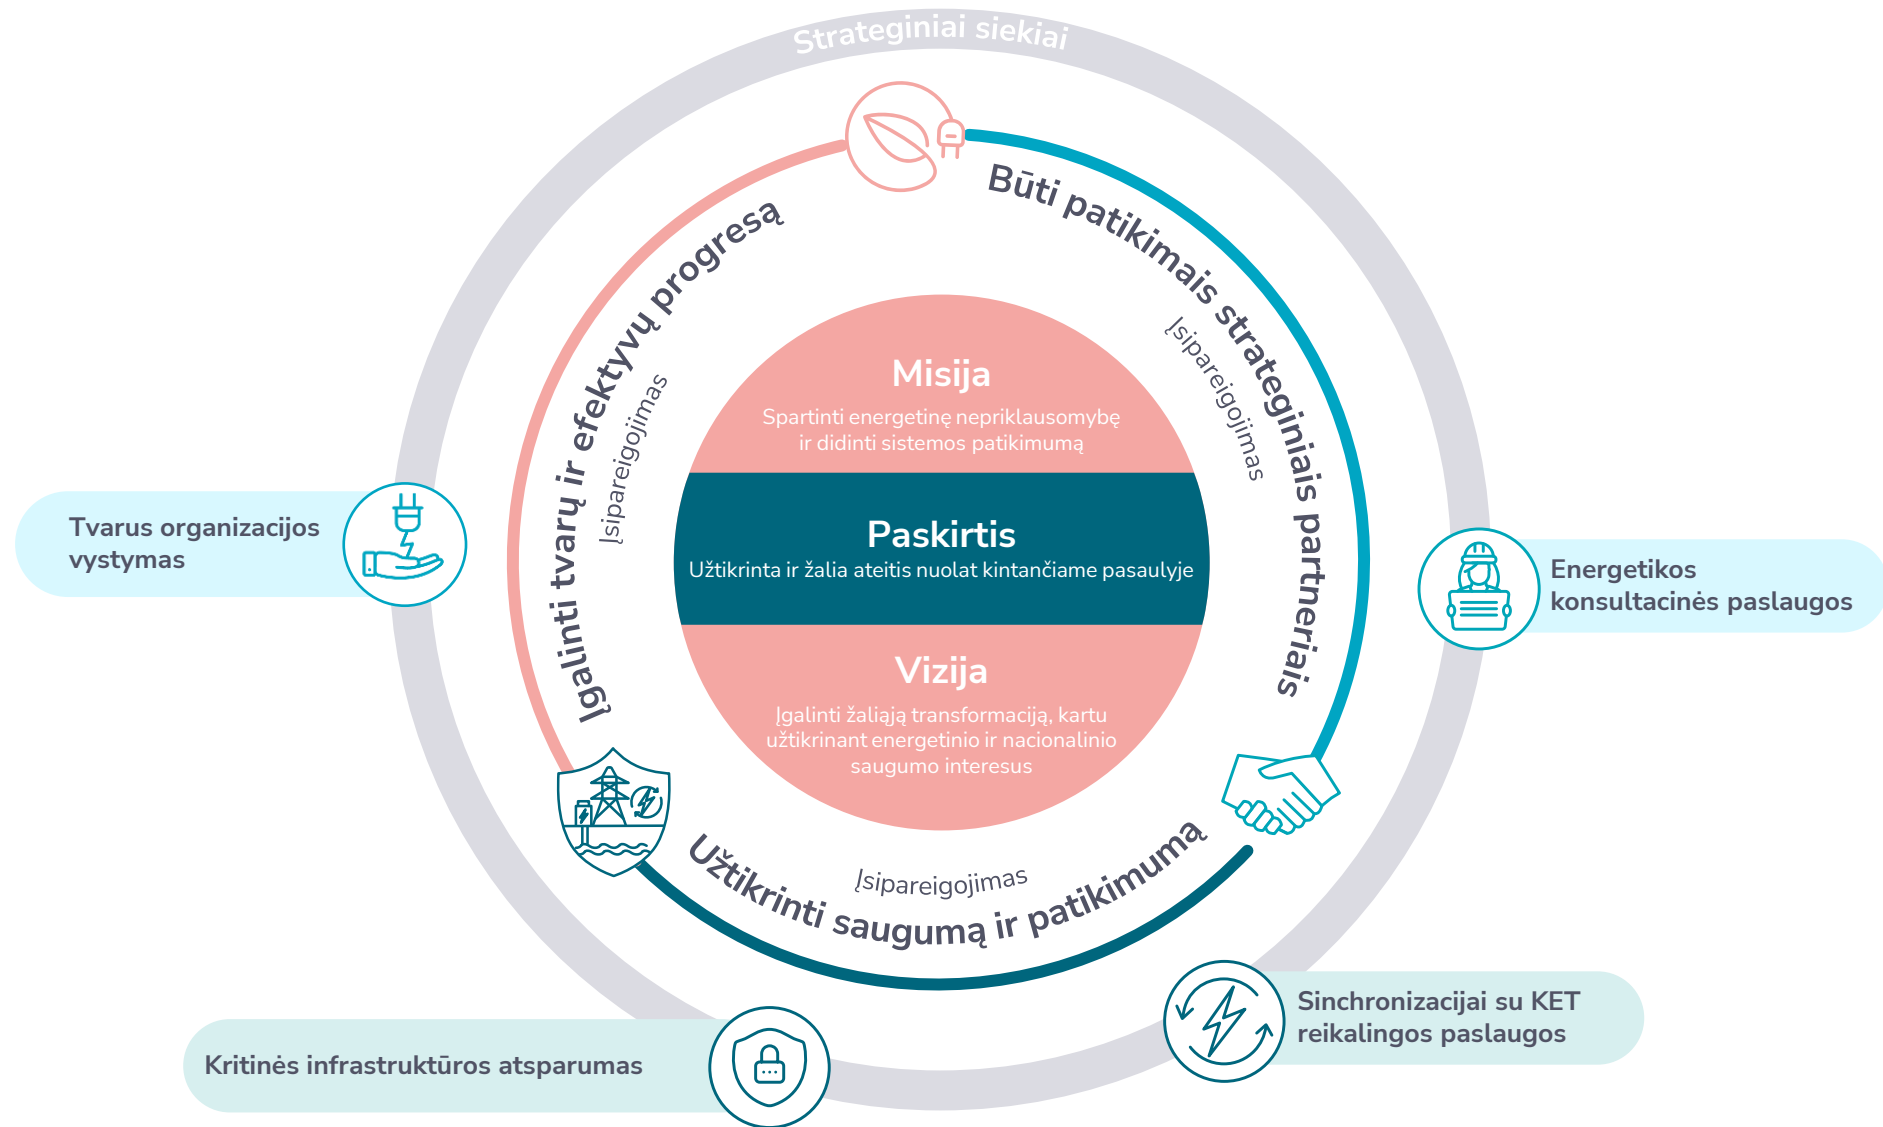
Strateginiai siekiai

Būti patikimais strateginiais partneriais

Įsipareigojimas

Įgalinti tvarų ir efektyvų progresą

Įsipareigojimas

Užtikrinti saugumą ir patikimumą

Įsipareigojimas

Misija
Spartinti energetinę nepriklausomybę ir didinti sistemos patikimumą

Paskirtis
Užtikrinta ir žalia ateitis nuolat kintančiame pasaulyje

Vizija
Įgalinti žaliąją transformaciją, kartu užtikrinant energetinio ir nacionalinio saugumo interesus

Tvarus organizacijos vystymas

Energetikos konsultacinės paslaugos

Kritinės infrastruktūros atsparumas

Sinchronizacijai su KET reikalingos paslaugos